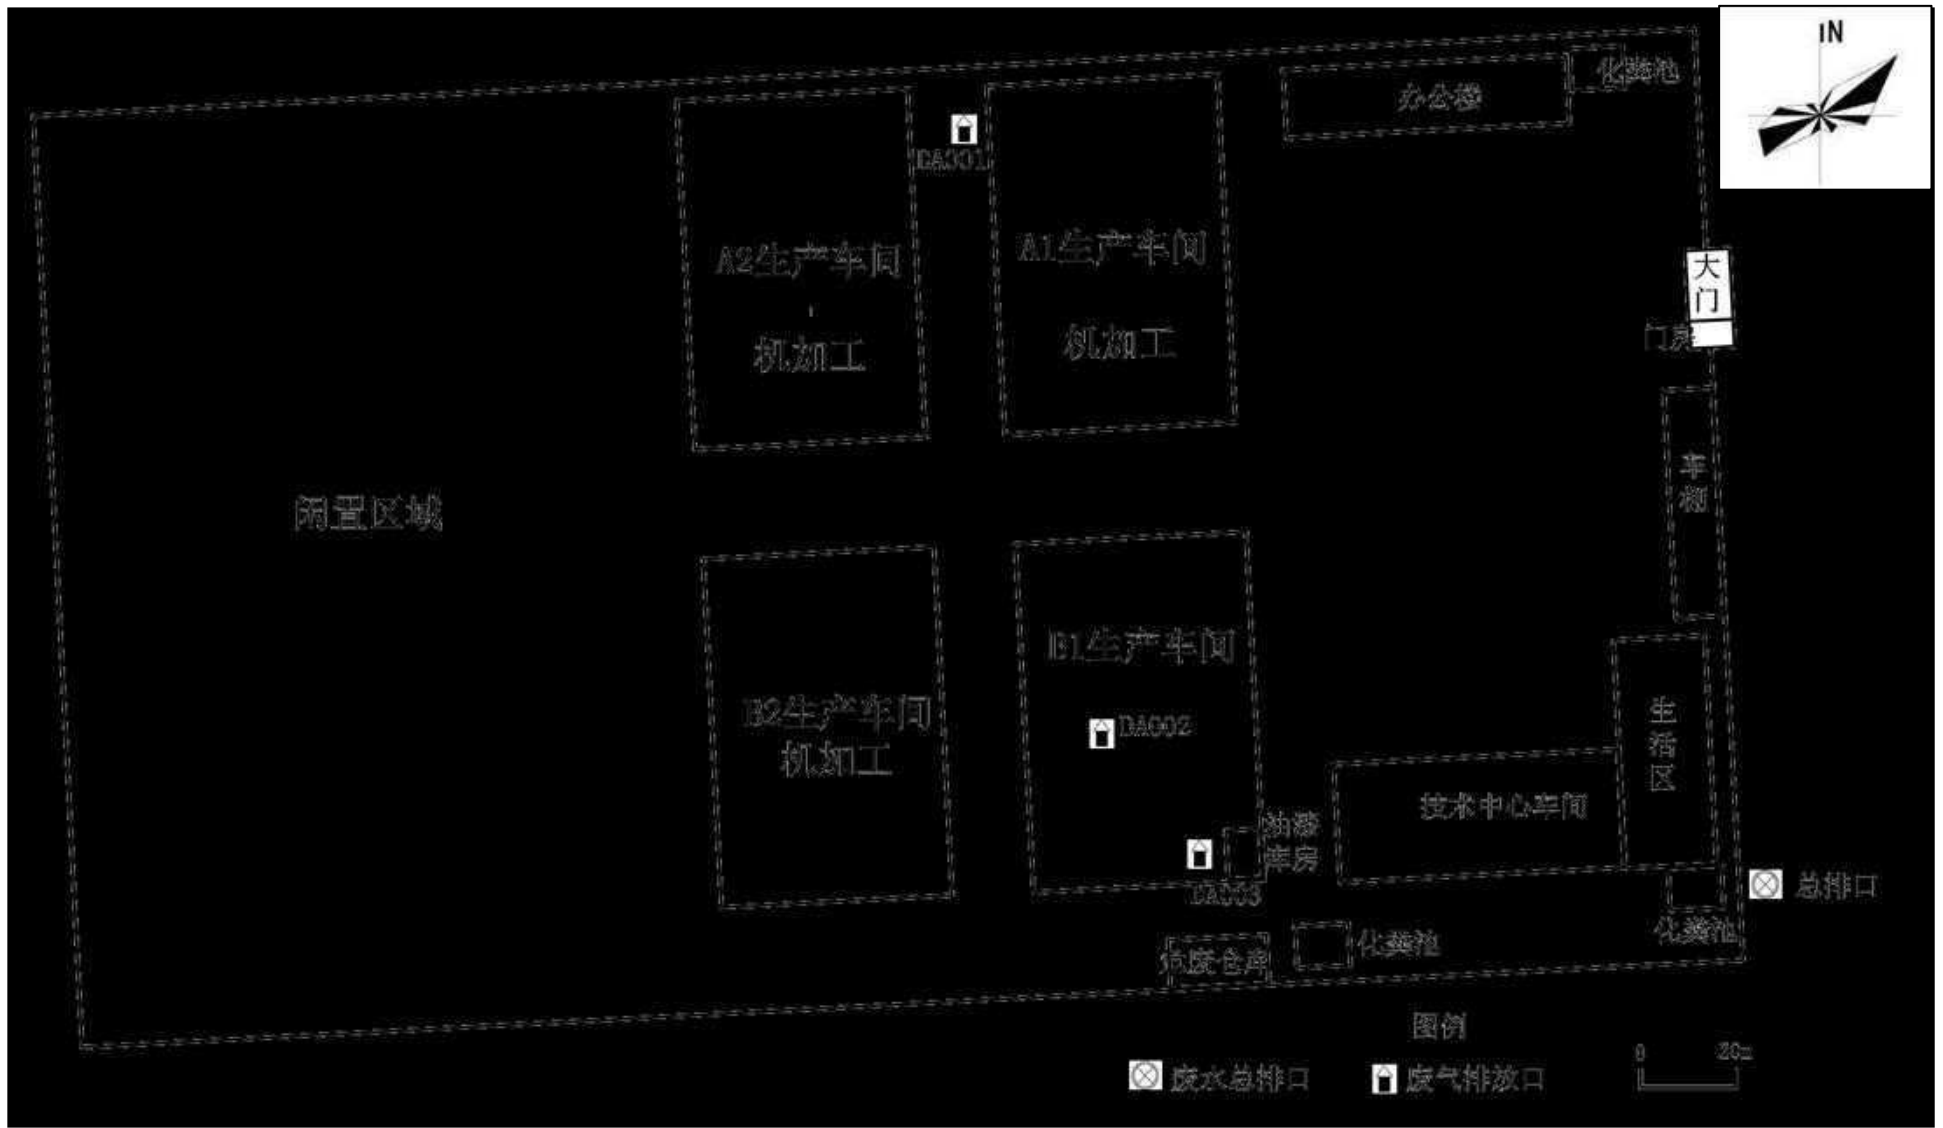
N

化粪池

办公楼

DA001

A2生产车间

机加工

A1生产车间

机加工

大门

门房

闲置区域

车棚

B1生产车间

DA002

B2生产车间

机加工

生活区

技术中心车间

油漆库房

DA003

总排口

危废仓库

化粪池

化粪池

图例

废水总排口

废气排放口

0 20m